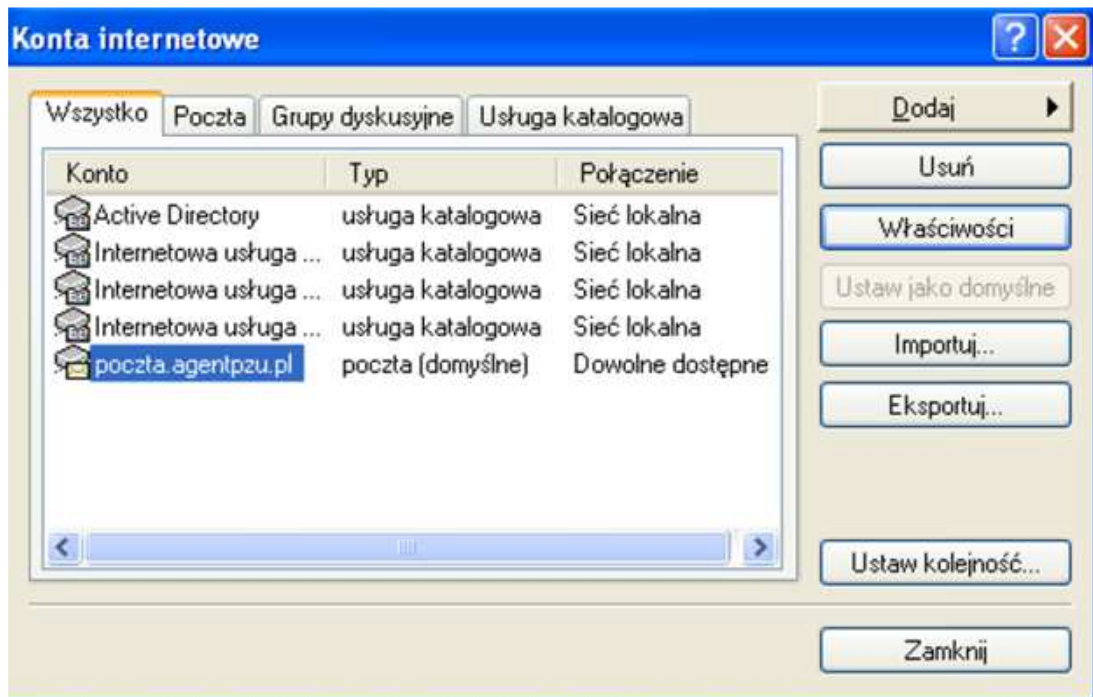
Konta internetowe

Wszystko | Poczta | Grupy dyskusyjne | Usługa katalogowa

| Konto | Typ | Połączenie |
|---|---|---|
| Active Directory | usługa katalogowa | Sieć lokalna |
| Internetowa usługa ... | usługa katalogowa | Sieć lokalna |
| Internetowa usługa ... | usługa katalogowa | Sieć lokalna |
| Internetowa usługa ... | usługa katalogowa | Sieć lokalna |
| poczta.agentpzu.pl | poczta (domyślne) | Dowolne dostępne |

Dodaj
Usuń
Właściwości
Ustaw jako domyślne
Importuj...
Eksportuj...
Ustaw kolejność...
Zamknij